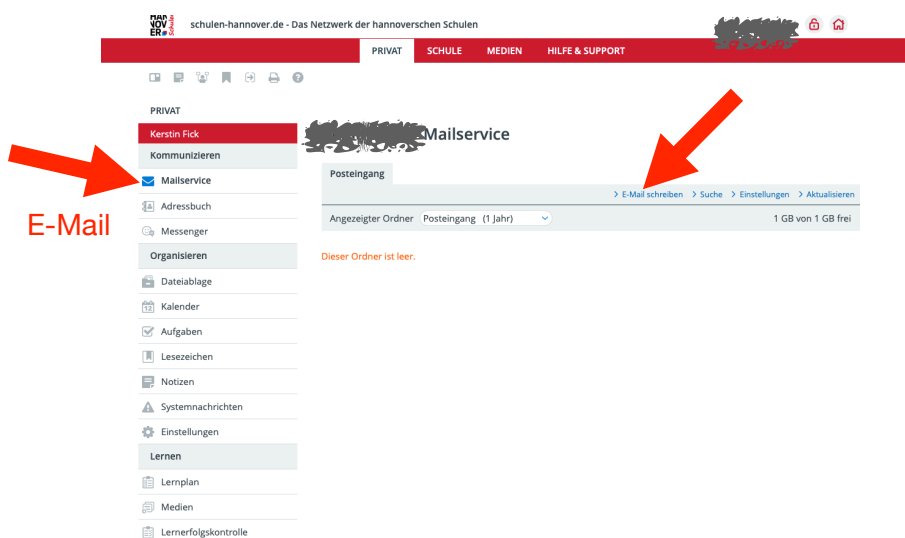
HAN NOV ER Schule

schulen-hannover.de - Das Netzwerk der hannoverschen Schulen

PRIVAT SCHULE MEDIEN HILFE & SUPPORT

PRIVAT

Kerstin Fick

Kommunizieren

Mailservice

Adressbuch

Messenger

Organisieren

Dateiablage

Kalender

Aufgaben

Lesezeichen

Notizen

Systemnachrichten

Einstellungen

Lernen

Lernplan

Medien

Lernerfolgskontrolle

E-Mail

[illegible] Mailservice

Posteingang

› E-Mail schreiben › Suche › Einstellungen › Aktualisieren

Angezeigter Ordner Posteingang (1 Jahr)

1 GB von 1 GB frei

Dieser Ordner ist leer.